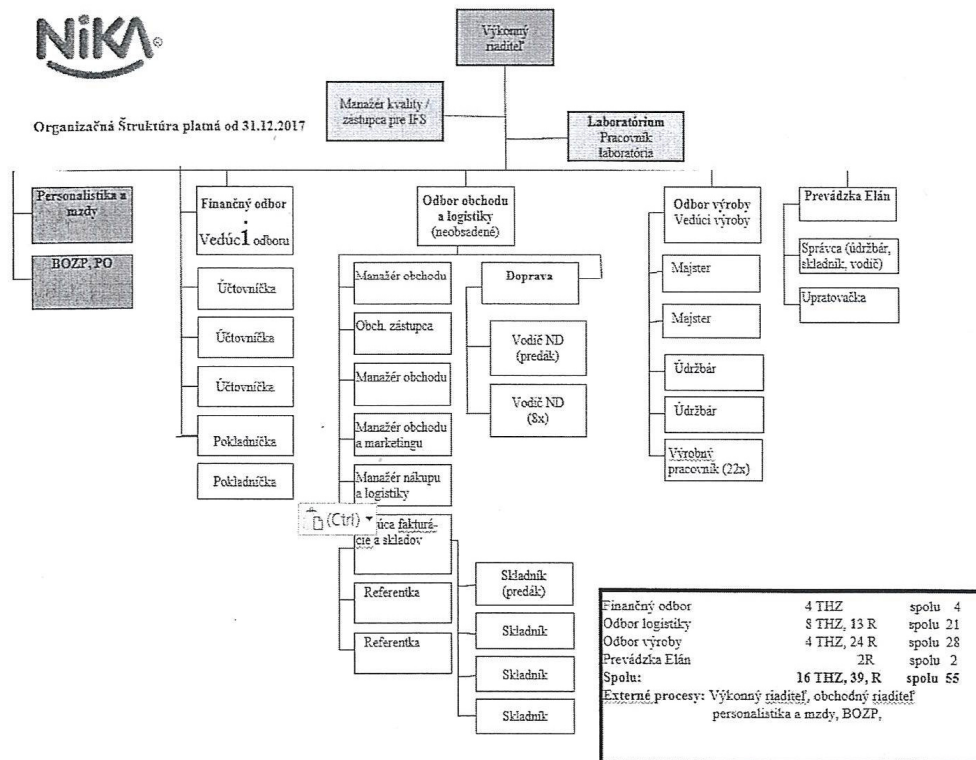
NiKA®

Výkonný riaditeľ

Manažér kvality / zástupca pre IFS

Laboratórium Pracovník laboratória

Organizačná Štruktúra platná od 31.12.2017

Personalistika a mzdy

BOZP, PO

Finančný odbor Vedúci odboru

Účtovníčka

Účtovníčka

Účtovníčka

Pokladníčka

Pokladníčka

Odbor obchodu a logistiky (neobsadené)

Manažér obchodu

Obch. zástupca

Manažér obchodu

Manažér obchodu a marketingu

Manažér nákupu a logistiky

(Ctrl) ▾ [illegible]úca fakturácie a skladov

Referentka

Referentka

Doprava

Vodič ND (predák)

Vodič ND (8x)

Skladník (predák)

Skladník

Skladník

Skladník

Odbor výroby Vedúci výroby

Majster

Majster

Údržbár

Údržbár

Výrobný pracovník (22x)

Prevádzka Elán

Správca (údržbár, skladník, vodič)

Upratovačka

| | | |
|---|---|---|
| Finančný odbor | 4 THZ | spolu 4 |
| Odbor logistiky | 8 THZ, 13 R | spolu 21 |
| Odbor výroby | 4 THZ, 24 R | spolu 28 |
| Prevádzka Elán | 2R | spolu 2 |
| Spolu: | 16 THZ, 39, R | spolu 55 |

Externé procesy: Výkonný riaditeľ, obchodný riaditeľ personalistika a mzdy, BOZP,